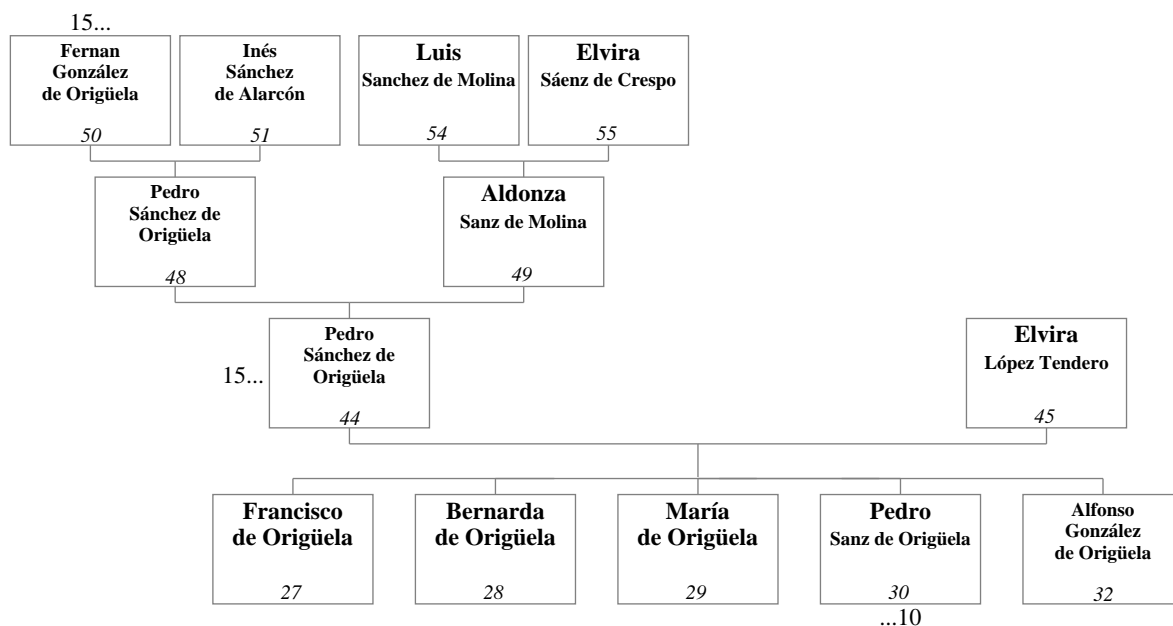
15...

Fernan González de Origüela
50

Inés Sánchez de Alarcón
51

Luis
Sanchez de Molina
54

Elvira
Sáenz de Crespo
55

Pedro Sánchez de Origüela
48

Aldonza
Sanz de Molina
49

15...

Pedro Sánchez de Origüela
44

Elvira
López Tendero
45

Francisco de Origüela
27

Bernarda de Origüela
28

María de Origüela
29

Pedro
Sanz de Origüela
30
...10

Alfonso González de Origüela
32